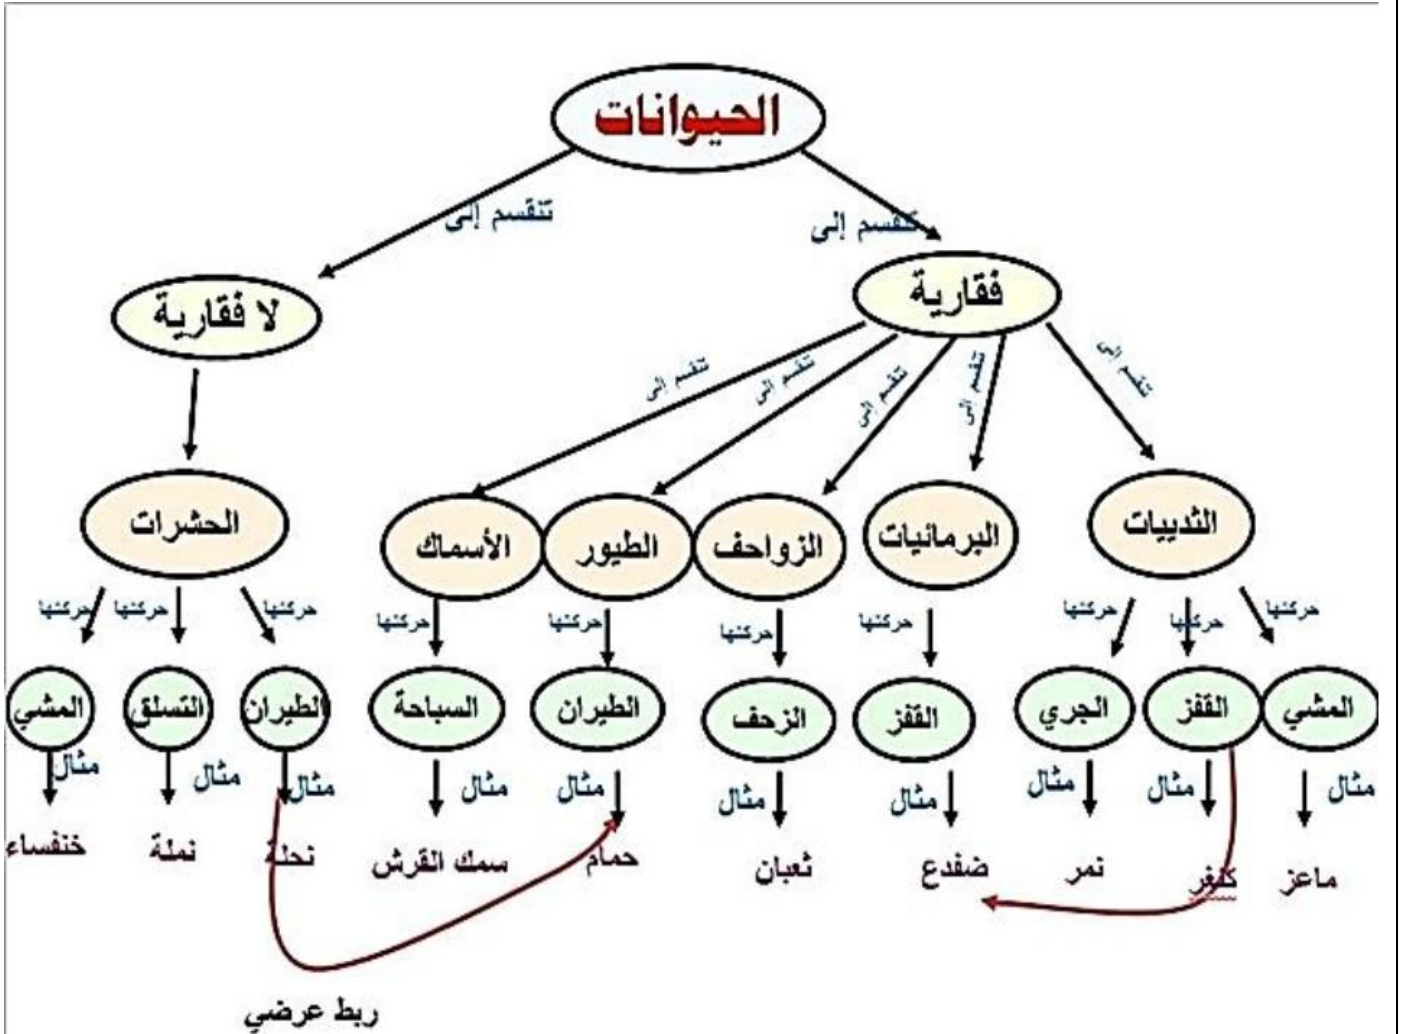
الحيوانات

تنقسم إلى

تنقسم إلى

لا فقارية

فقارية

تنقسم إلى

تنقسم إلى

تنقسم إلى

تنقسم إلى

تنقسم إلى

الحشرات

الأسماك

الطيور

الزواحف

البرمائيات

الثدييات

حركتها

حركتها

حركتها

حركتها

حركتها

حركتها

حركتها

حركتها

حركتها

حركتها

حركتها

المشي

التسلق

الطيران

السباحة

الطيران

الزحف

القفز

الجري

القفز

المشي

مثال

مثال

مثال

مثال

مثال

مثال

مثال

مثال

مثال

مثال

خنفساء

نملة

نحلة

سمك القرش

حمام

ثعبان

ضفدع

نمر

كنغر

ماعز

ربط عرضي